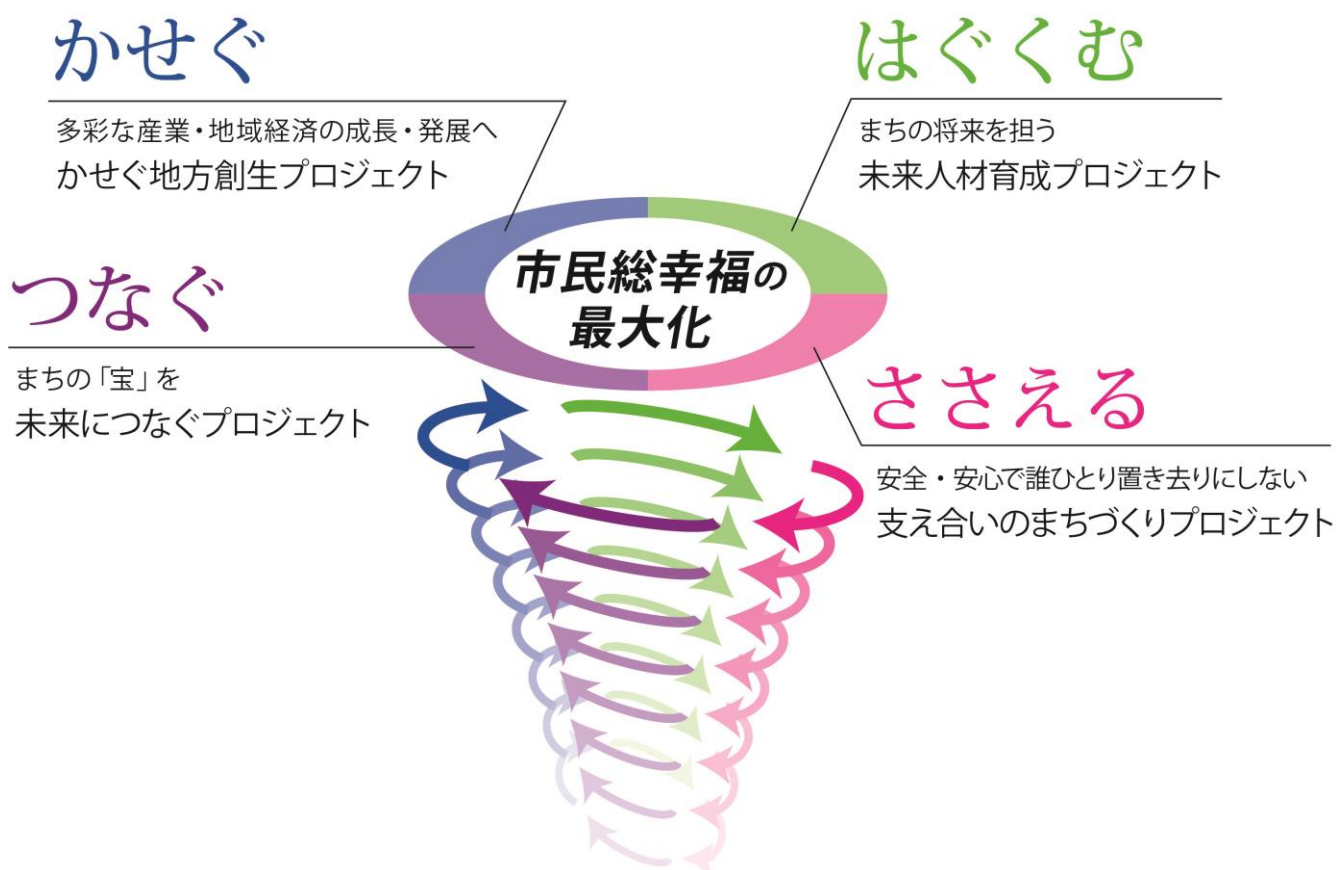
かせぐ

多彩な産業・地域経済の成長・発展へ
かせぐ地方創生プロジェクト

はぐくむ

まちの将来を担う
未来人材育成プロジェクト

市民総幸福の最大化

つなぐ

まちの「宝」を
未来につなぐプロジェクト

ささえる

安全・安心で誰ひとり置き去りにしない
支え合いのまちづくりプロジェクト